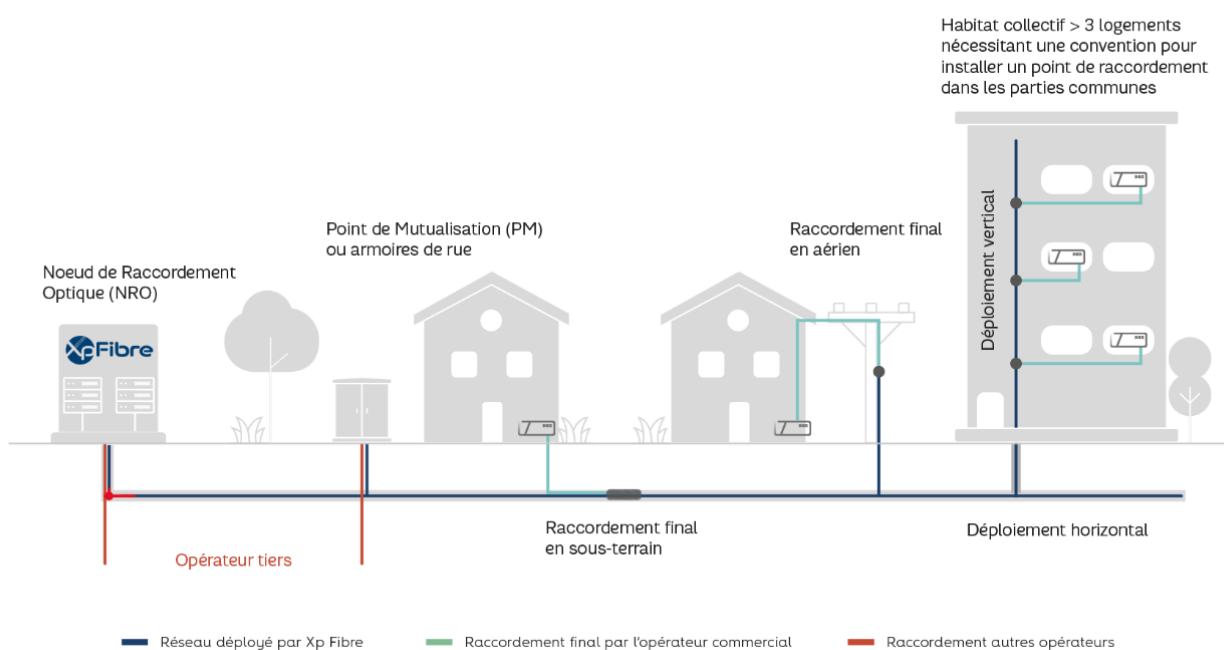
Habitat collectif > 3 logements nécessitant une convention pour installer un point de raccordement dans les parties communes

Point de Mutualisation (PM) ou armoires de rue

Raccordement final en aérien

Noeud de Raccordement Optique (NRO)

Xp Fibre

Déploiement vertical

Raccordement final en sous-terrain

Déploiement horizontal

Opérateur tiers

Réseau déployé par Xp Fibre

Raccordement final par l'opérateur commercial

Raccordement autres opérateurs